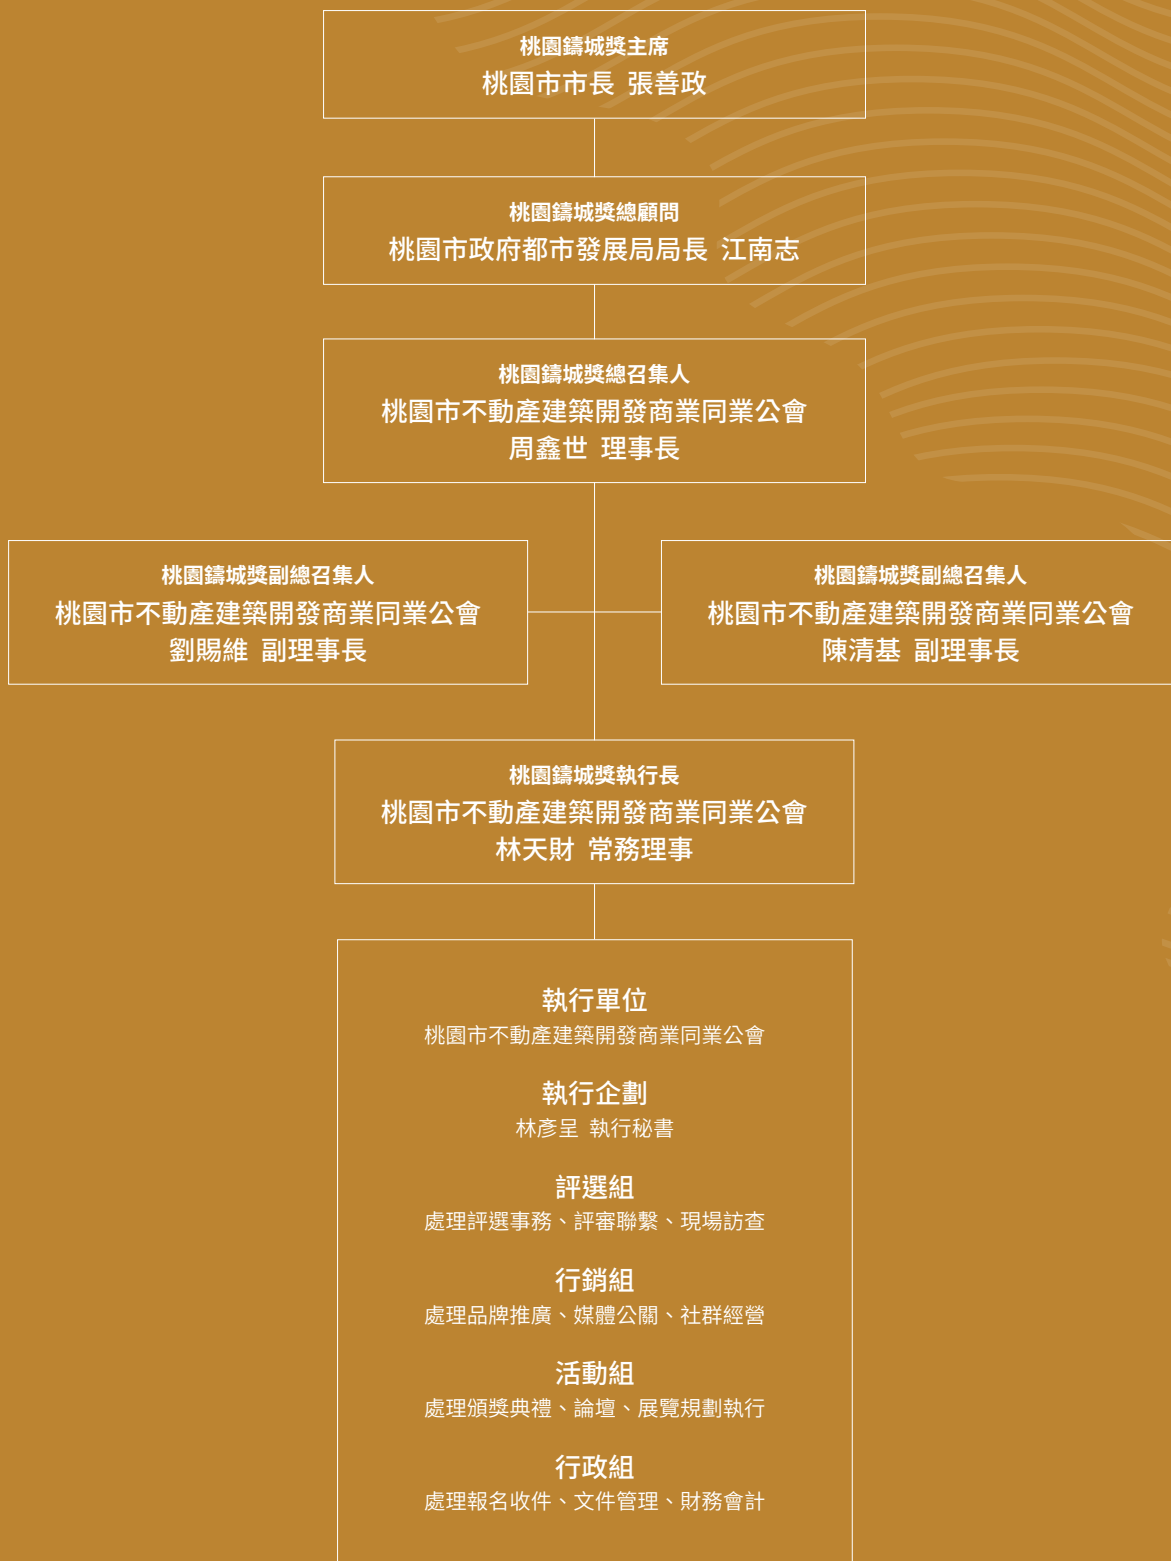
桃園鑄城獎主席
桃園市市長 張善政

桃園鑄城獎總顧問
桃園市政府都市發展局局長 江南志

桃園鑄城獎總召集人
桃園市不動產建築開發商業同業公會
周鑫世 理事長

桃園鑄城獎副總召集人
桃園市不動產建築開發商業同業公會
劉賜維 副理事長

桃園鑄城獎副總召集人
桃園市不動產建築開發商業同業公會
陳清基 副理事長

桃園鑄城獎執行長
桃園市不動產建築開發商業同業公會
林天財 常務理事

執行單位
桃園市不動產建築開發商業同業公會

執行企劃
林彥呈 執行秘書

評選組
處理評選事務、評審聯繫、現場訪查

行銷組
處理品牌推廣、媒體公關、社群經營

活動組
處理頒獎典禮、論壇、展覽規劃執行

行政組
處理報名收件、文件管理、財務會計